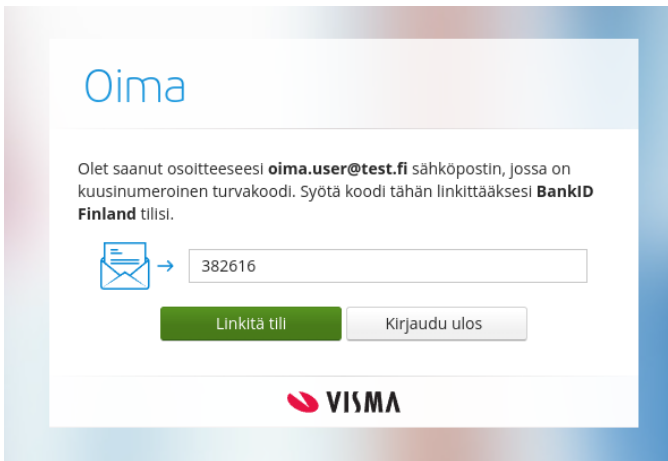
Oima

Olet saanut osoitteeseesi **oima.user@test.fi** sähköpostin, jossa on kuusinumeroinen turvakoodi. Syötä koodi tähän linkittääksesi **BankID Finland** tilisi.

382616

Linkitä tili

Kirjaudu ulos

VISMA